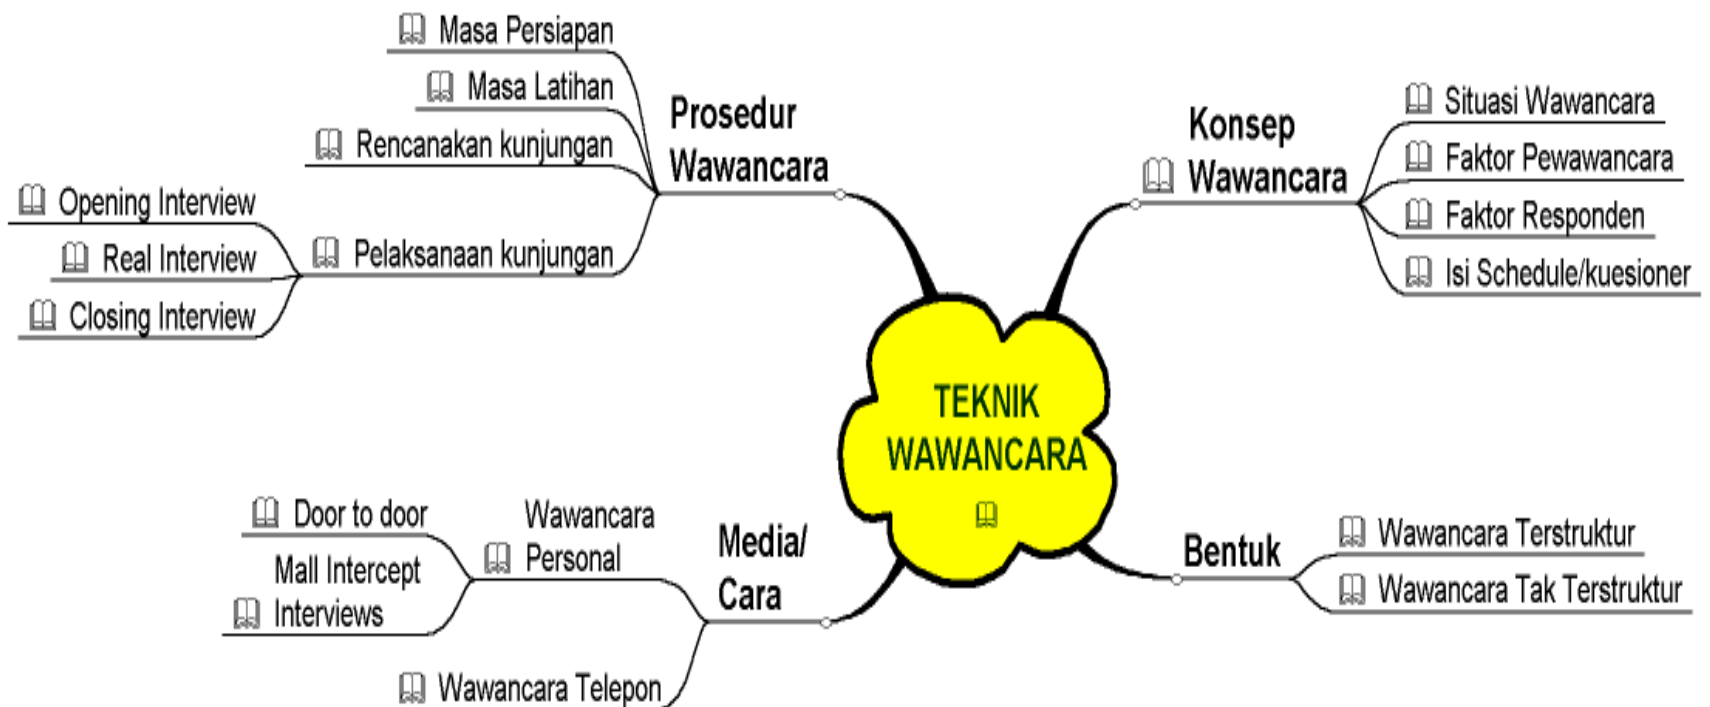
TEKNIK WAWANCARA

Prosedur Wawancara

Masa Persiapan

Masa Latihan

Rencanakan kunjungan

Pelaksanaan kunjungan

Opening Interview

Real Interview

Closing Interview

Konsep Wawancara

Situasi Wawancara

Faktor Pewawancara

Faktor Responden

Isi Schedule/kuesioner

Media/ Cara

Wawancara Personal

Door to door

Mall Intercept Interviews

Wawancara Telepon

Bentuk

Wawancara Terstruktur

Wawancara Tak Terstruktur